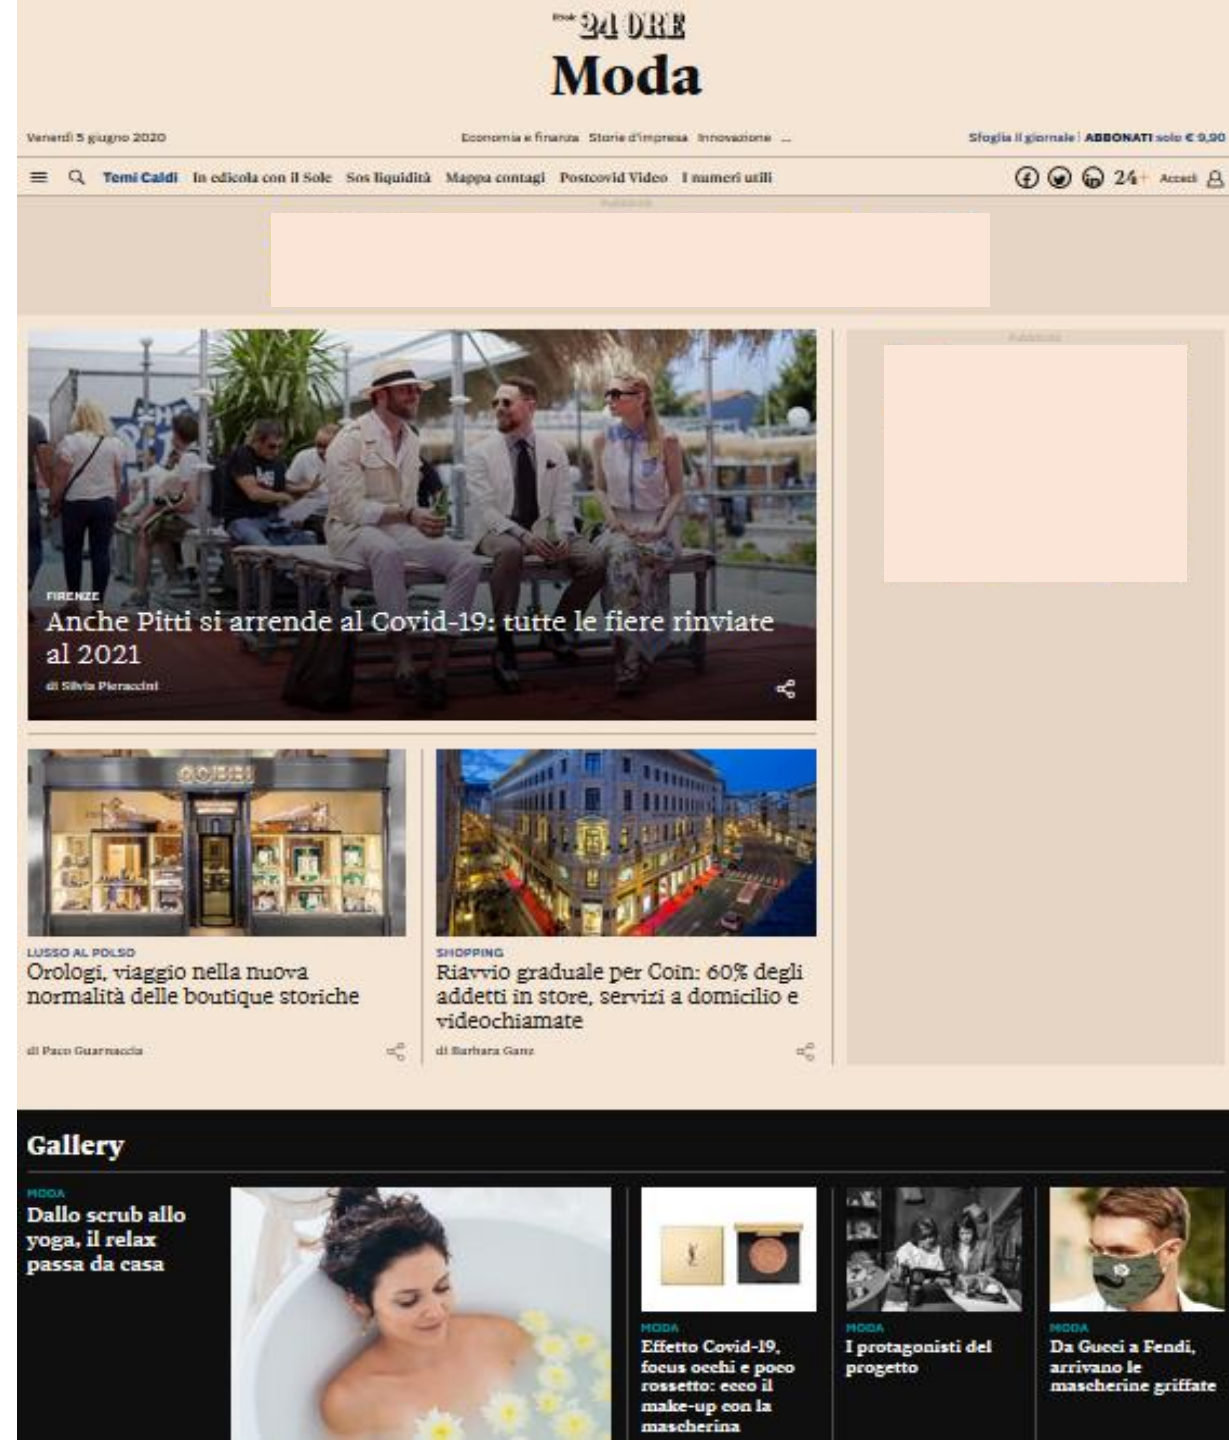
Il Sole 24 ORE
Moda

Venerdì 5 giugno 2020

Economia e finanza Storie d'impresa Innovazione ...

Sfoglia il giornale | ABBONATI solo € 9,90

Temi Caldi In edicola con il Sole Sos liquidità Mappa contagi Postcovid Video I numeri utili

24+ Accedi

Pubblicità

Pubblicità

FIRENZE
Anche Pitti si arrende al Covid-19: tutte le fiere rinviate al 2021
di Silvia Pieraccini

LUSSO AL POLSO
Orologi, viaggio nella nuova normalità delle boutique storiche
di Paco Guarnaccia

SHOPPING
Riavvio graduale per Coin: 60% degli addetti in store, servizi a domicilio e videochiamate
di Barbara Ganz

Gallery

MODA
Dallo scrub allo yoga, il relax passa da casa

MODA
Effetto Covid-19, focus occhi e poco rossetto: ecco il make-up con la mascherina

MODA
I protagonisti del progetto

MODA
Da Gucci a Fendi, arrivano le mascherine griffate